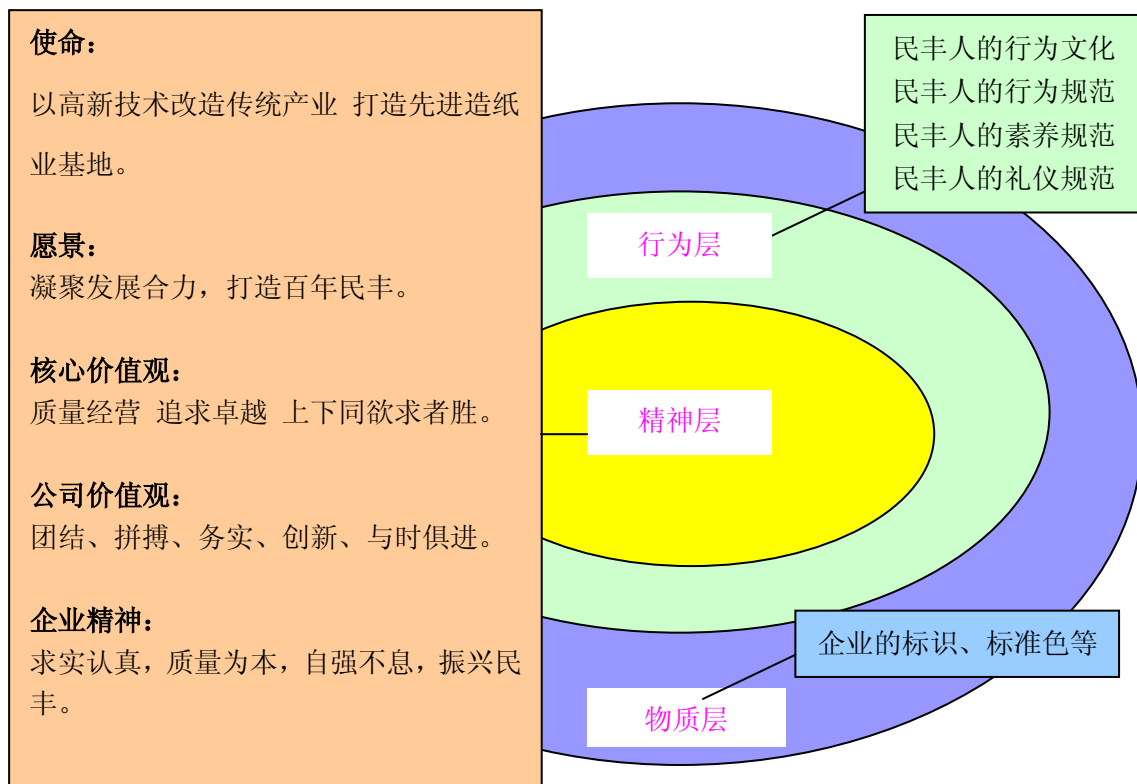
使命：

以高新技术改造传统产业 打造先进造纸业基地。

愿景：
凝聚发展合力，打造百年民丰。

核心价值观：
质量经营 追求卓越 上下同欲求者胜。

公司价值观：
团结、拼搏、务实、创新、与时俱进。

企业精神：
求实认真，质量为本，自强不息，振兴民丰。

民丰人的行为文化
民丰人的行为规范
民丰人的素养规范
民丰人的礼仪规范

行为层

精神层

企业的标识、标准色等

物质层